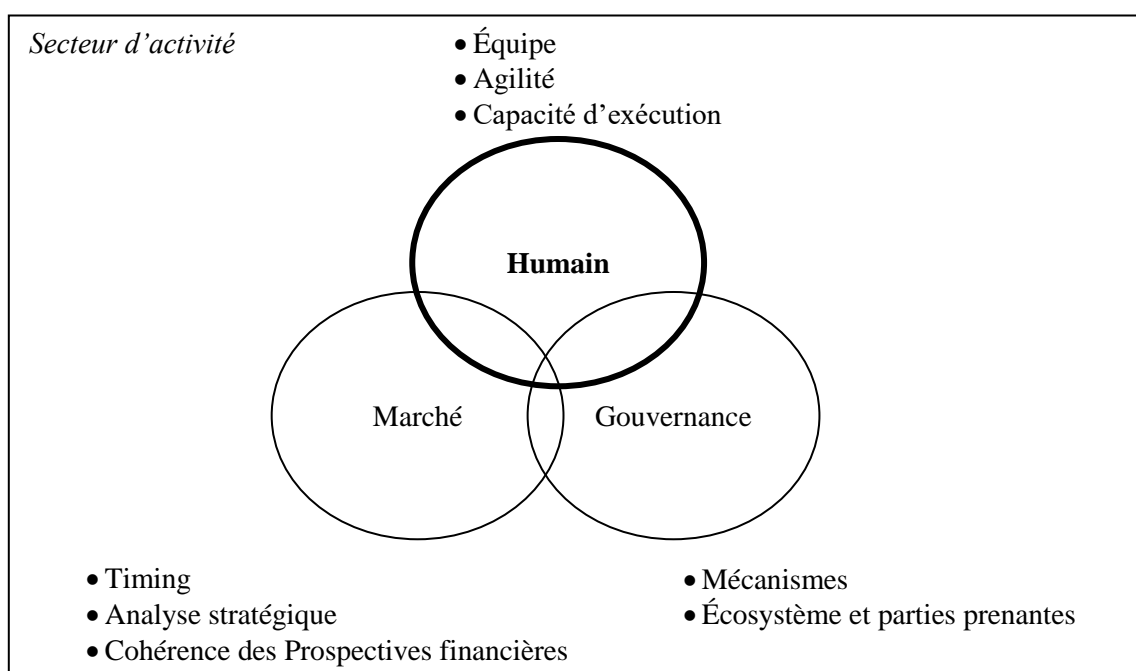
*Secteur d’activité*

- Équipe
- Agilité
- Capacité d’exécution

**Humain**

Marché

Gouvernance

- Timing
- Analyse stratégique
- Cohérence des Prospectives financières

- Mécanismes
- Écosystème et parties prenantes